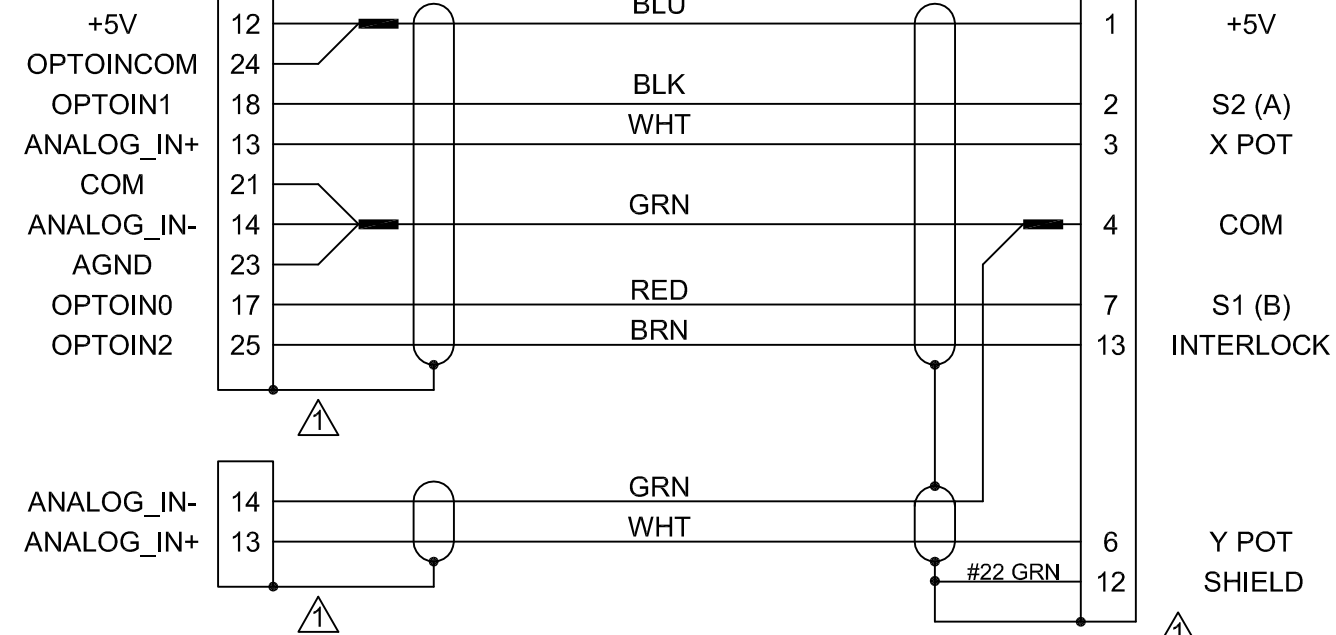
+5V 12 BLU 1 +5V
OPTOINCOM 24
OPTOIN1 18 BLK 2 S2 (A)
ANALOG_IN+ 13 WHT 3 X POT
COM 21
ANALOG_IN- 14 GRN 4 COM
AGND 23
OPTOIN0 17 RED 7 S1 (B)
OPTOIN2 25 BRN 13 INTERLOCK

1

ANALOG_IN- 14 GRN
ANALOG_IN+ 13 WHT 6 Y POT
#22 GRN 12 SHIELD

1

1